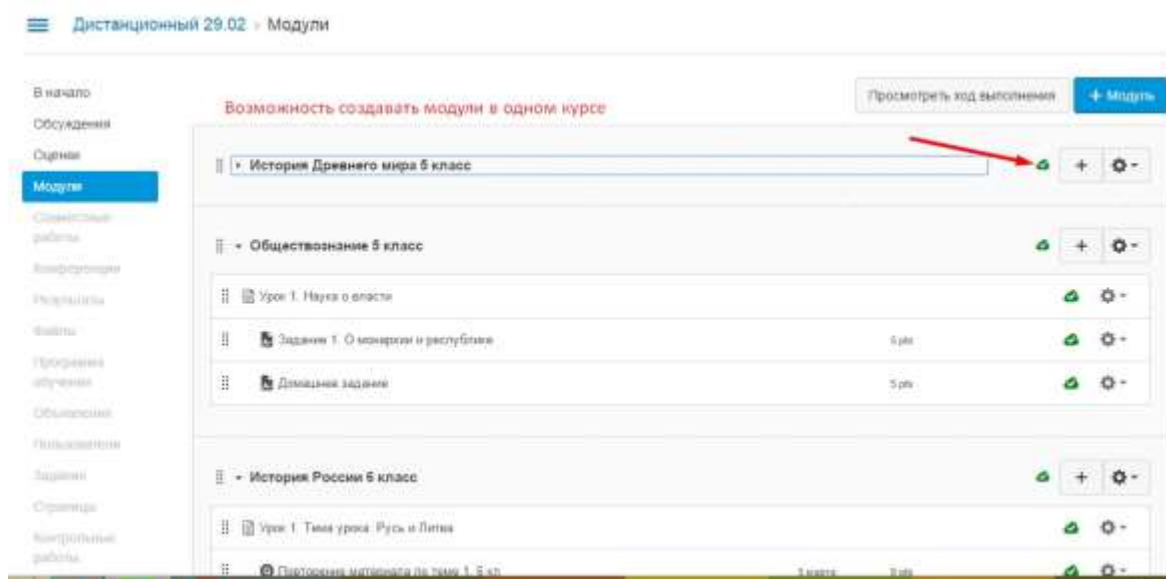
Дистанционный 29.02 › Модули

В начало
Обсуждения
Оценки
Модули
Совместные работы
Конференции
Результаты
Файлы
Программа обучения
Объявления
Пользователи
Задания
Страницы
Контрольные работы

Возможность создавать модули в одном курсе

Просмотреть ход выполнения
+ Модуль

История Древнего мира 5 класс

Обществознание 5 класс
Урок 1. Наука о власти
Задание 1. О монархии и республике 5 pts
Домашнее задание 5 pts

История России 6 класс
Урок 1. Тема урока: Русь и Литва
Повторение материала по теме 1. 6 кл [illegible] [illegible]